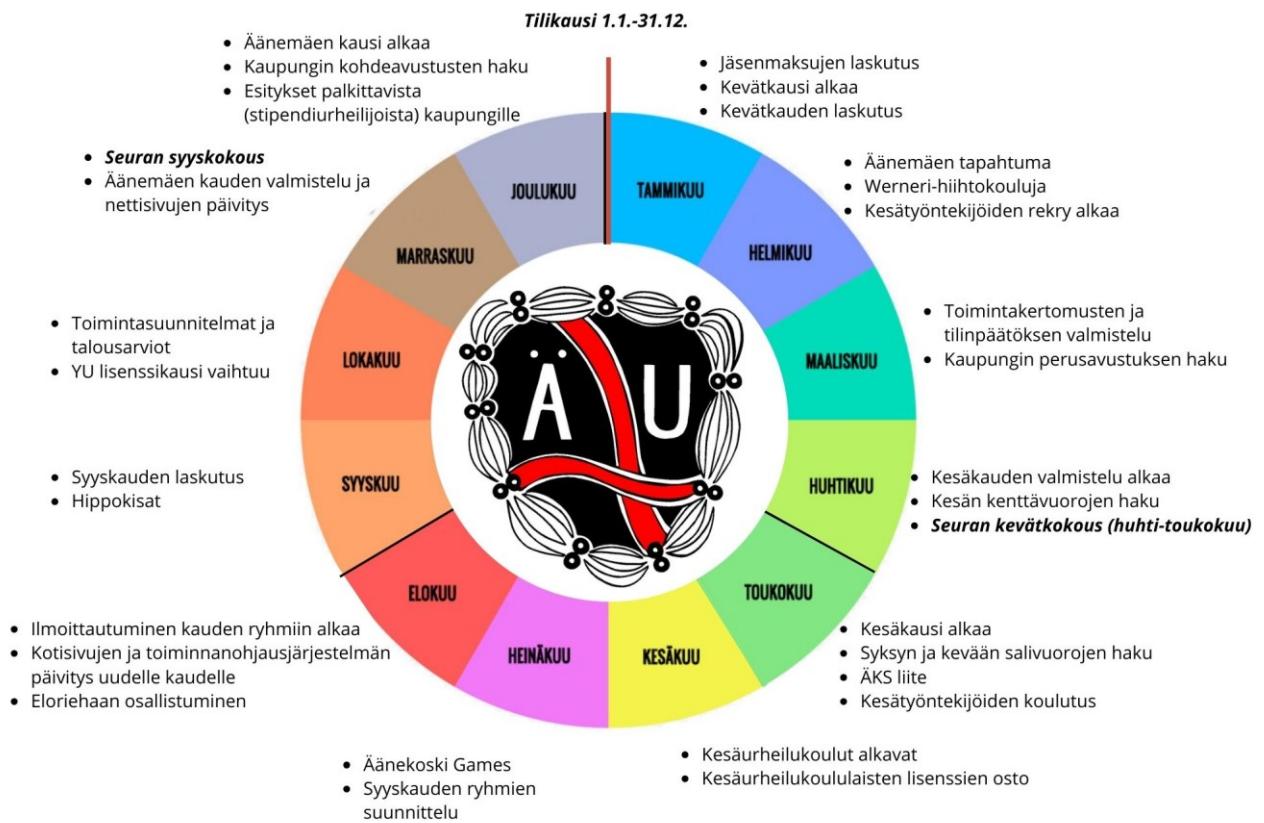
*Tilikausi 1.1.-31.12.*

- Äänemäen kausi alkaa
- Kaupungin kohdeavustusten haku
- Esitykset palkittavista (stipendiurheilijoista) kaupungille

- Jäsenmaksujen laskutus
- Kevätkausi alkaa
- Kevätkauden laskutus

- ***Seuran syyskokous***
- Äänemäen kauden valmistelu ja nettisivujen päivitys

- Äänemäen tapahtuma
- Werneri-hiihtokouluja
- Kesätyöntekijöiden rekry alkaa

JOULUKUU

TAMMIKUU

MARRASKUU

HELMIKUU

- Toimintasuunnitelmat ja talousarviot
- YU lisenssikausi vaihtuu

- Toimintakertomusten ja tilinpäätöksen valmistelu
- Kaupungin perusavustuksen haku

LOKAKUU

ÄU

MAALISKUU

- Syyskauden laskutus
- Hippokisat

SYYSKUU

HUHTIKUU

- Kesäkauden valmistelu alkaa
- Kesän kenttävuorojen haku
- ***Seuran kevätkokous (huhti-toukokuu)***

ELOKUU

TOUKOKUU

HEINÄKUU

KESÄKUU

- Ilmoittautuminen kauden ryhmiin alkaa
- Kotisivujen ja toiminnanohjausjärjestelmän päivitys uudelle kaudelle
- Eloriehaan osallistuminen

- Kesäkausi alkaa
- Syksyn ja kevään salivuorojen haku
- ÄKS liite
- Kesätyöntekijöiden koulutus

- Äänekoski Games
- Syyskauden ryhmien suunnittelu

- Kesäurheilukoulut alkavat
- Kesäurheilukoululaisten lisenssien osto